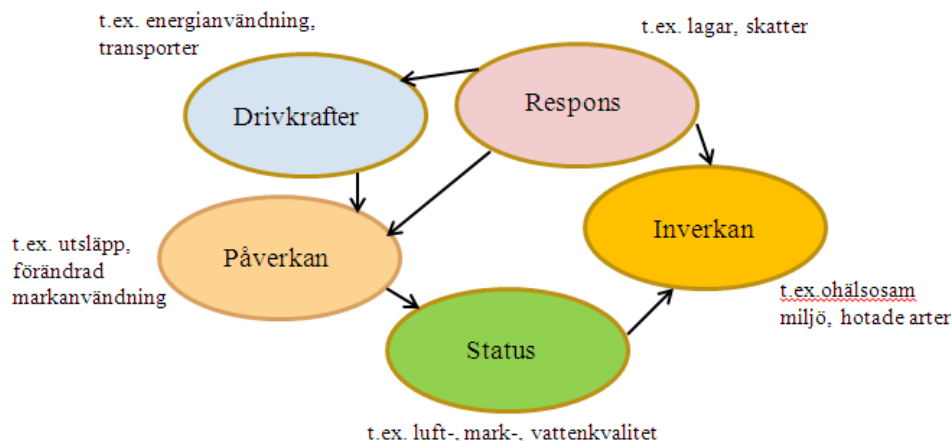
t.ex. energianvändning, transporter

t.ex. lagar, skatter

Drivkrafter

Respons

t.ex. utsläpp, förändrad markanvändning

Påverkan

Inverkan

t.ex.ohälsosam miljö, hotade arter

Status

t.ex. luft-, mark-, vattenkvalitet